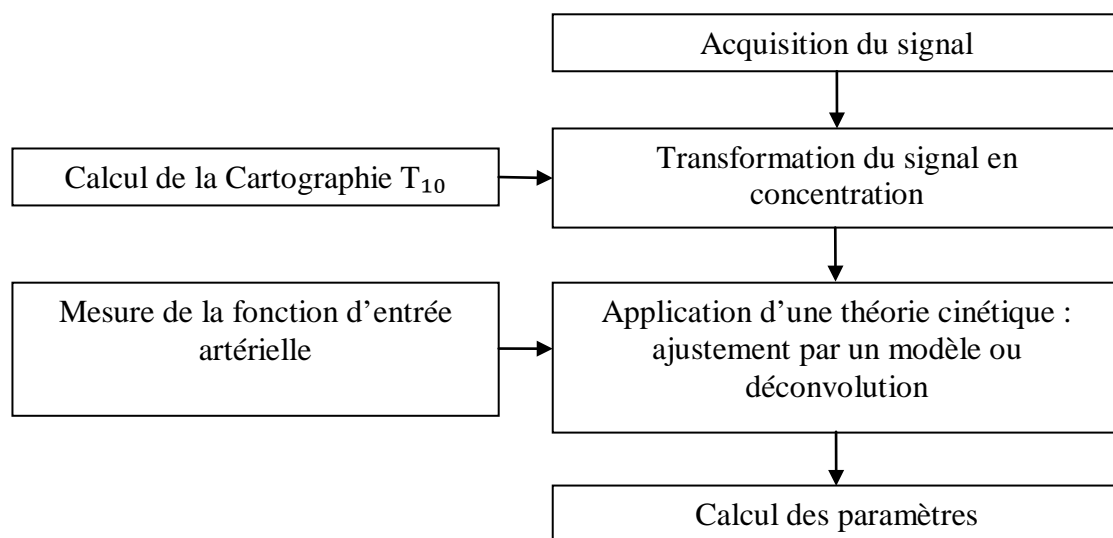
Acquisition du signal

Calcul de la Cartographie $T_{10}$

Transformation du signal en concentration

Mesure de la fonction d'entrée artérielle

Application d'une théorie cinétique : ajustement par un modèle ou déconvolution

Calcul des paramètres